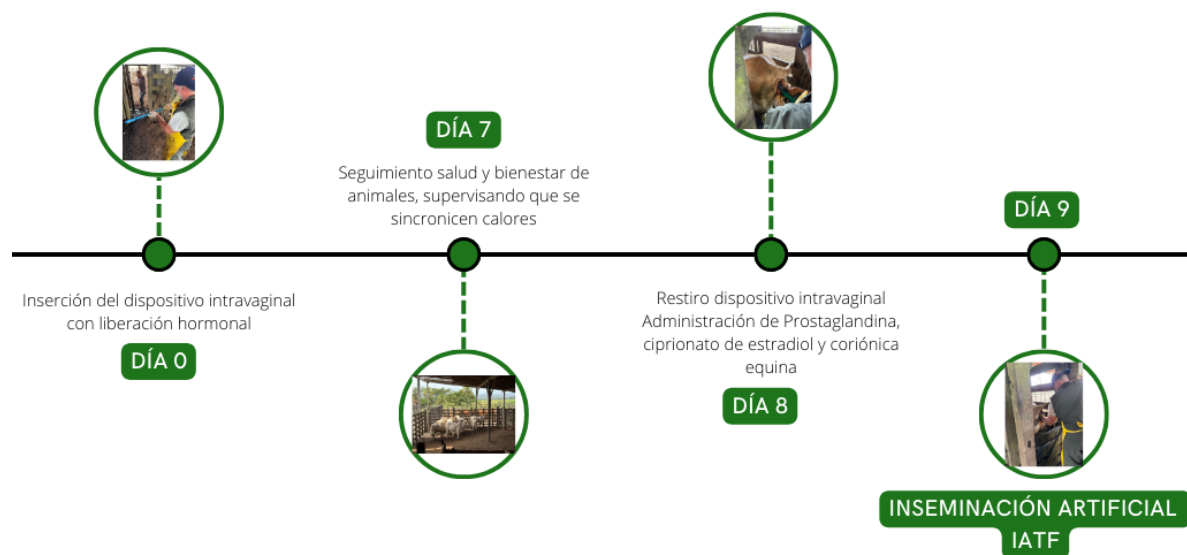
Inserción del dispositivo intravaginal con liberación hormonal

DÍA 0

DÍA 7

Seguimiento salud y bienestar de animales, supervisando que se sincronicen calores

Restiro dispositivo intravaginal Administración de Prostaglandina, ciprionato de estradiol y coriónica equina

DÍA 8

DÍA 9

INSEMINACIÓN ARTIFICIAL IATF